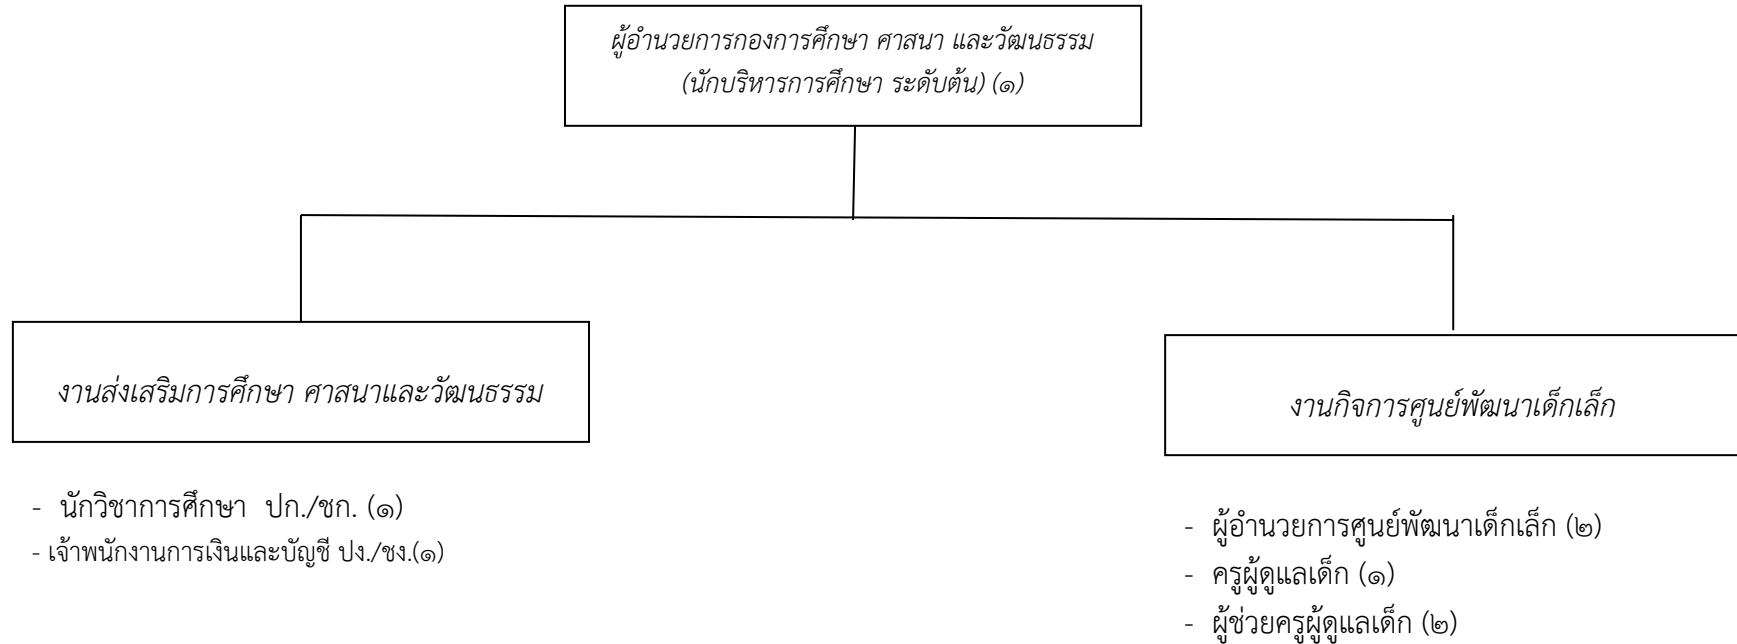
ผู้อำนวยการกองการศึกษา ศาสนา และวัฒนธรรม
(นักบริหารการศึกษา ระดับต้น) (๑)

งานส่งเสริมการศึกษา ศาสนาและวัฒนธรรม

- นักวิชาการศึกษา ปก./ชก. (๑)
- เจ้าพนักงานการเงินและบัญชี ปง./ชง.(๑)

งานกิจการศูนย์พัฒนาเด็กเล็ก

- ผู้อำนวยการศูนย์พัฒนาเด็กเล็ก (๒)
- ครูผู้ดูแลเด็ก (๑)
- ผู้ช่วยครูผู้ดูแลเด็ก (๒)